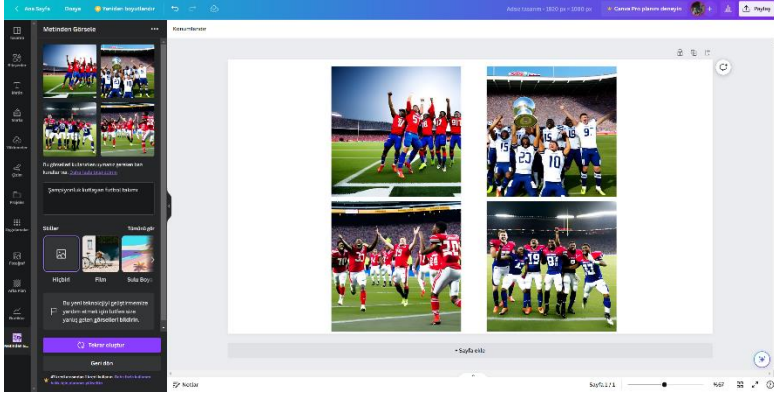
Ana Sayfa Dosya Yeniden boyutlandır

Adsız tasarım - 1080 px × 1080 px

Canva Pro planını deneyin

Paylaş

Metinden Görsele

Bu görselleri kullanırken uymanız gereken bazı kurallar var. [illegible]

Şampiyonluk kutlayan futbol takımı

Stiller

Tümünü gör

Hiçbiri

Film

Sulu Boya

Bu yeni teknolojiyi geliştirmemize yardımcı olmak için lütfen size yanlış gelen görselleri bildirin.

Tekrar oluştur

Geri dön

Konumlandır

+ Sayfa ekle

Notlar

Sayfa 1 / 1

%67